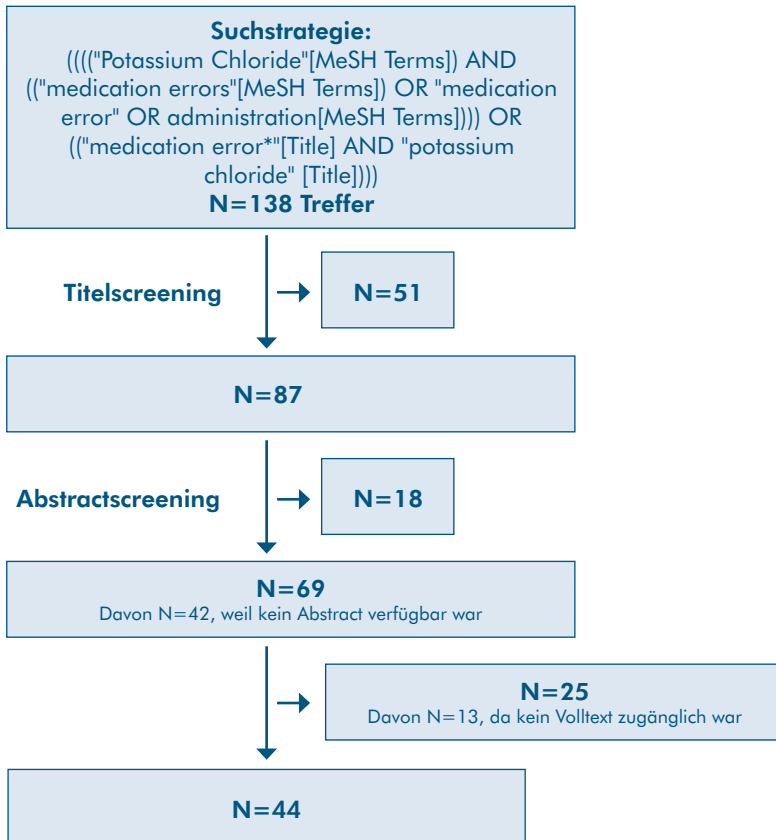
Suchstrategie:
(((("Potassium Chloride"[MeSH Terms]) AND (("medication errors"[MeSH Terms]) OR "medication error" OR administration[MeSH Terms]))) OR (("medication error*"[Title] AND "potassium chloride" [Title])))
N=138 Treffer

Titelscreening

N=51

N=87

Abstractscreening

N=18

N=69
Davon N=42, weil kein Abstract verfügbar war

N=25
Davon N=13, da kein Volltext zugänglich war

N=44